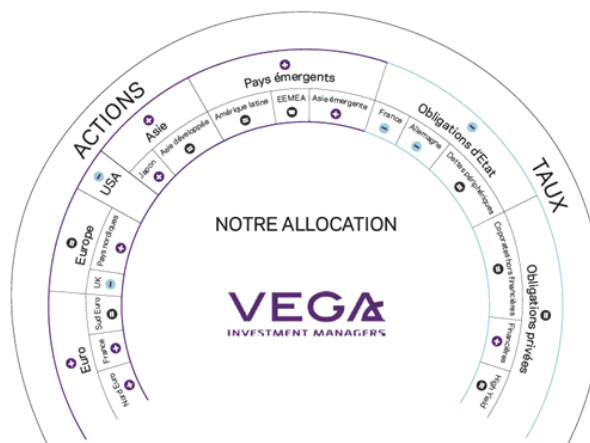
ACTIONS

TAUX

Pays émergents

Amérique latine

EEMEA

Asie émergente

Asie

Japon

Asie développée

USA

Europe

Pays nordiques

UK

Euro

Sud Euro

France

Nord Euro

Obligations d'Etat

France

Allemagne

Dettes périphériques

Obligations privées

Corporate hors financières

Financières

High Yield

NOTRE ALLOCATION

VEGA

INVESTMENT MANAGERS